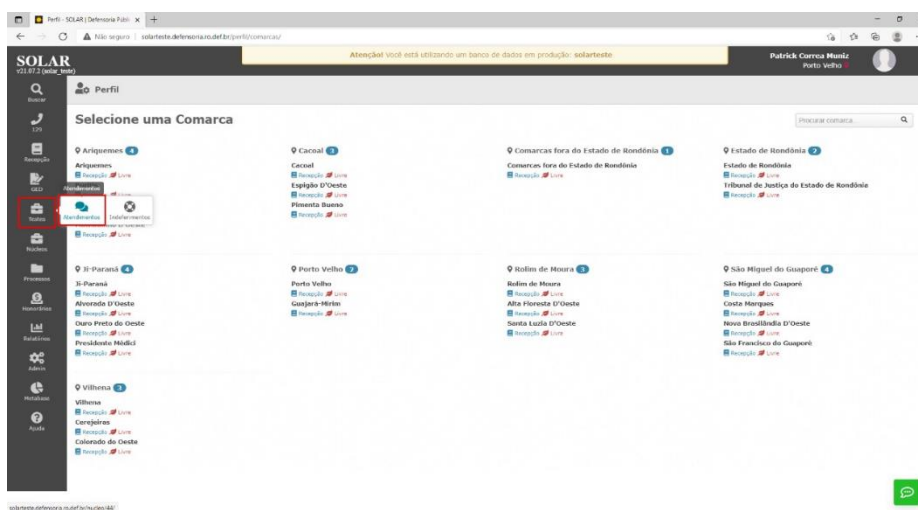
Perfil - SOLAR | Defensoria Públi ×

Não seguro | solarteste.defensoria.ro.def.br/perfil/comarcas/

SOLAR
v21.07.2 (solar_teste)

Atenção! Você está utilizando um banco de dados em produção: solarteste

Patrick Correa Muniz
Porto Velho

Buscar
129
Recepção
GED
Atendimentos
Todos
Núcleos
Processos
Honorários
Relatórios
Admin
Metabase
Ajuda

Perfil

Selecione uma Comarca

Procurar comarca...

Ariquemes 4
Ariquemes
Recepção Livre
Atendimentos Indeferimentos
Recepção Livre

Cacoal 3
Cacoal
Recepção Livre
Espigão D'Oeste
Recepção Livre
Pimenta Bueno
Recepção Livre

Comarcas fora do Estado de Rondônia 1
Comarcas fora do Estado de Rondônia
Recepção Livre

Estado de Rondônia 2
Estado de Rondônia
Recepção Livre
Tribunal de Justiça do Estado de Rondônia
Recepção Livre

Ji-Paraná 4
Ji-Paraná
Recepção Livre
Alvorada D'Oeste
Recepção Livre
Ouro Preto do Oeste
Recepção Livre
Presidente Médici
Recepção Livre

Porto Velho 2
Porto Velho
Recepção Livre
Guajará-Mirim
Recepção Livre

Rolim de Moura 3
Rolim de Moura
Recepção Livre
Alta Floresta D'Oeste
Recepção Livre
Santa Luzia D'Oeste
Recepção Livre

São Miguel do Guaporé 4
São Miguel do Guaporé
Recepção Livre
Costa Marques
Recepção Livre
Nova Brasilândia D'Oeste
Recepção Livre
São Francisco do Guaporé
Recepção Livre

Vilhena 3
Vilhena
Recepção Livre
Cerejeiras
Recepção Livre
Colorado do Oeste
Recepção Livre

solarteste.defensoria.ro.def.br/nucleo/44/